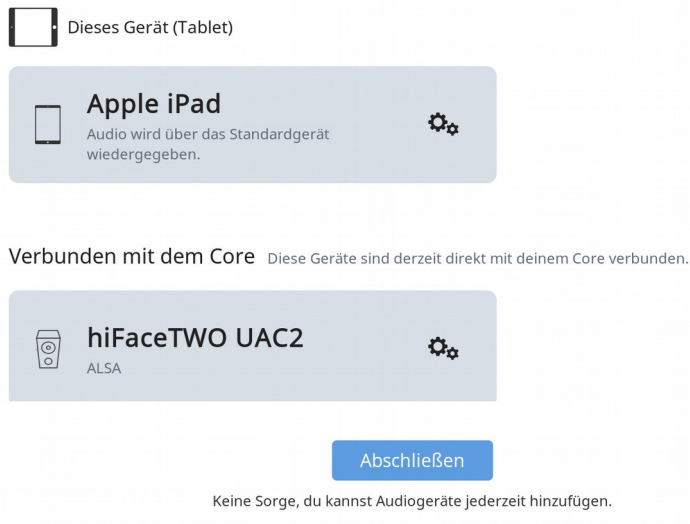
Dieses Gerät (Tablet)

Apple iPad
Audio wird über das Standardgerät wiedergegeben.

Verbunden mit dem Core Diese Geräte sind derzeit direkt mit deinem Core verbunden.

hiFaceTWO UAC2
ALSA

Abschließen

Keine Sorge, du kannst Audiogeräte jederzeit hinzufügen.